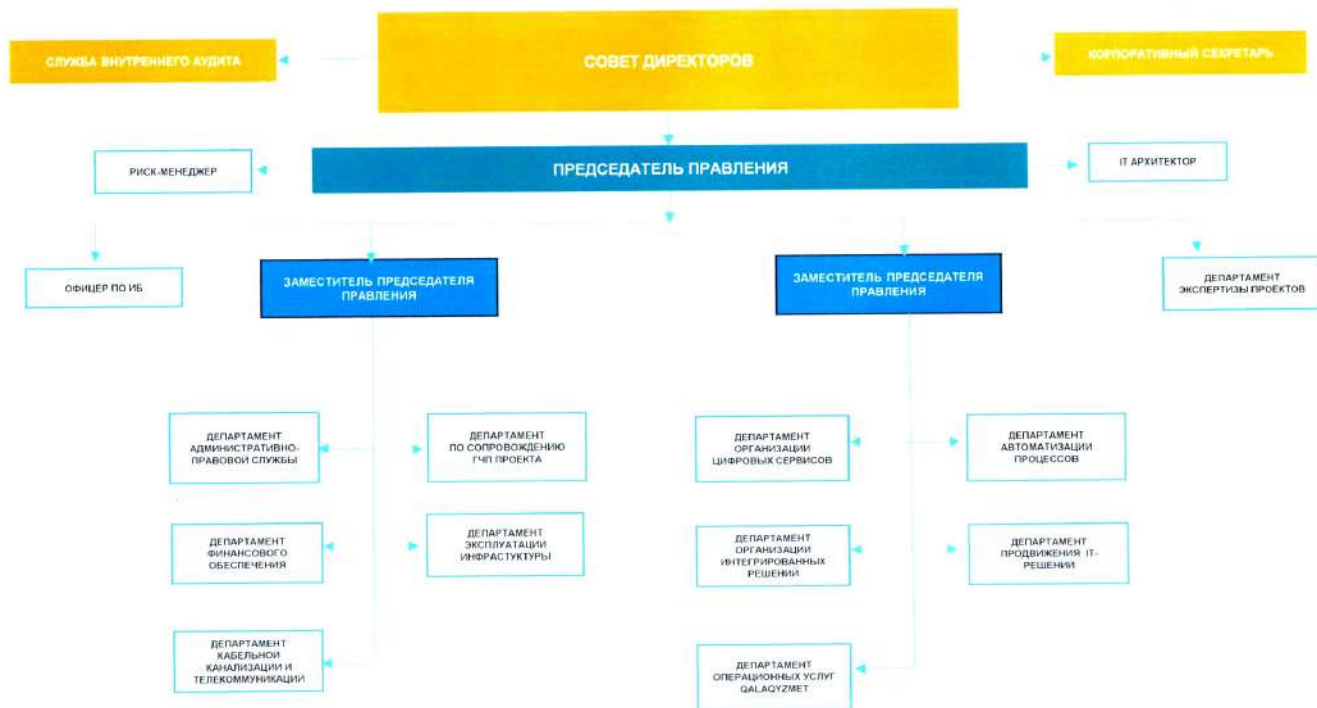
СЛУЖБА ВНУТРЕННЕГО АУДИТА

СОВЕТ ДИРЕКТОРОВ

КОРПОРАТИВНЫЙ СЕКРЕТАРЬ

РИСК-МЕНЕДЖЕР

ПРЕДСЕДАТЕЛЬ ПРАВЛЕНИЯ

IT АРХИТЕКТОР

ОФИЦЕР ПО ИБ

ЗАМЕСТИТЕЛЬ ПРЕДСЕДАТЕЛЯ ПРАВЛЕНИЯ

ЗАМЕСТИТЕЛЬ ПРЕДСЕДАТЕЛЯ ПРАВЛЕНИЯ

ДЕПАРТАМЕНТ ЭКСПЕРТИЗЫ ПРОЕКТОВ

ДЕПАРТАМЕНТ АДМИНИСТРАТИВНО-ПРАВОВОЙ СЛУЖБЫ

ДЕПАРТАМЕНТ ПО СОПРОВОЖДЕНИЮ ГЧП ПРОЕКТА

ДЕПАРТАМЕНТ ФИНАНСОВОГО ОБЕСПЕЧЕНИЯ

ДЕПАРТАМЕНТ ЭКСПЛУАТАЦИИ ИНФРАСТУКТУРЫ

ДЕПАРТАМЕНТ КАБЕЛЬНОЙ КАНАЛИЗАЦИИ И ТЕЛЕКОММУНИКАЦИЙ

ДЕПАРТАМЕНТ ОРГАНИЗАЦИИ ЦИФРОВЫХ СЕРВИСОВ

ДЕПАРТАМЕНТ АВТОМАТИЗАЦИИ ПРОЦЕССОВ

ДЕПАРТАМЕНТ ОРГАНИЗАЦИИ ИНТЕГРИРОВАННЫХ РЕШЕНИЙ

ДЕПАРТАМЕНТ ПРОДВИЖЕНИЯ IT-РЕШЕНИЙ

ДЕПАРТАМЕНТ ОПЕРАЦИОННЫХ УСЛУГ QALAQYZMET